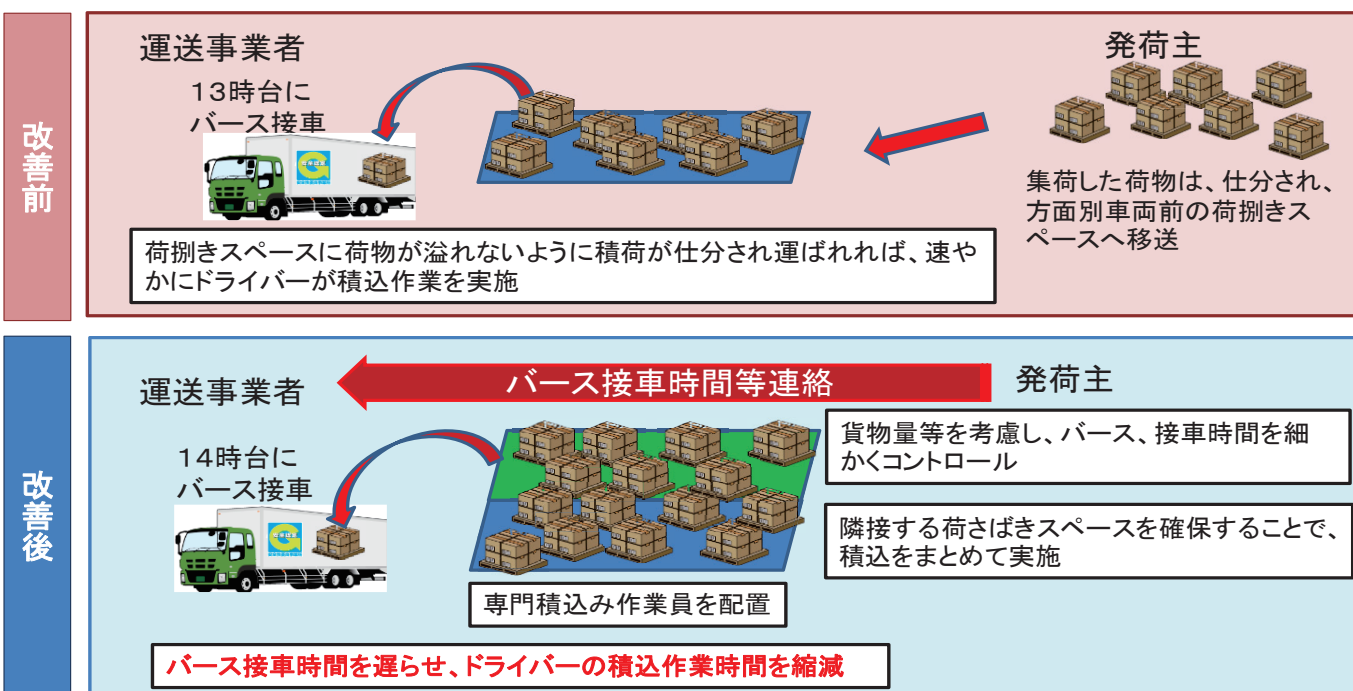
改善前

運送事業者

13時台にバース接車

発荷主

集荷した荷物は、仕分され、方面別車両前の荷捌きスペースへ移送

荷捌きスペースに荷物が溢れないように積荷が仕分され運ばれれば、速やかにドライバーが積込作業を実施

改善後

運送事業者

バース接車時間等連絡

発荷主

14時台にバース接車

貨物量等を考慮し、バース、接車時間を細かくコントロール

隣接する荷さばきスペースを確保することで、積込をまとめて実施

専門積込み作業員を配置

バース接車時間を遅らせ、ドライバーの積込作業時間を縮減